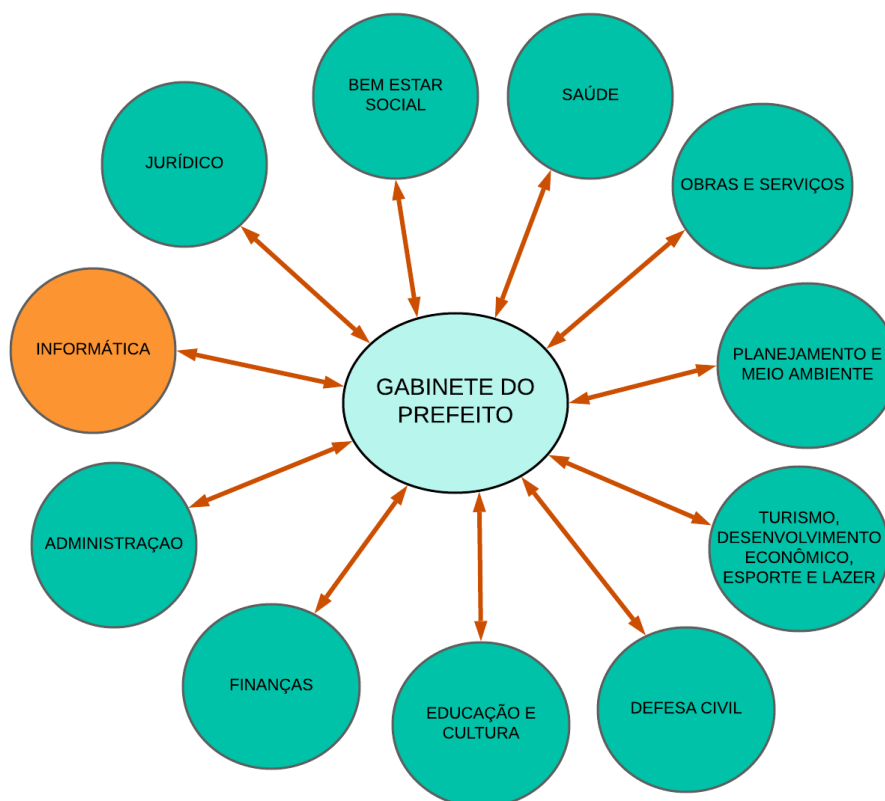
BEM ESTAR SOCIAL

SAÚDE

JURÍDICO

OBRAS E SERVIÇOS

INFORMÁTICA

GABINETE DO PREFEITO

PLANEJAMENTO E MEIO AMBIENTE

ADMINISTRAÇAO

TURISMO, DESENVOLVIMENTO ECONÔMICO, ESPORTE E LAZER

FINANÇAS

EDUCAÇÃO E CULTURA

DEFESA CIVIL